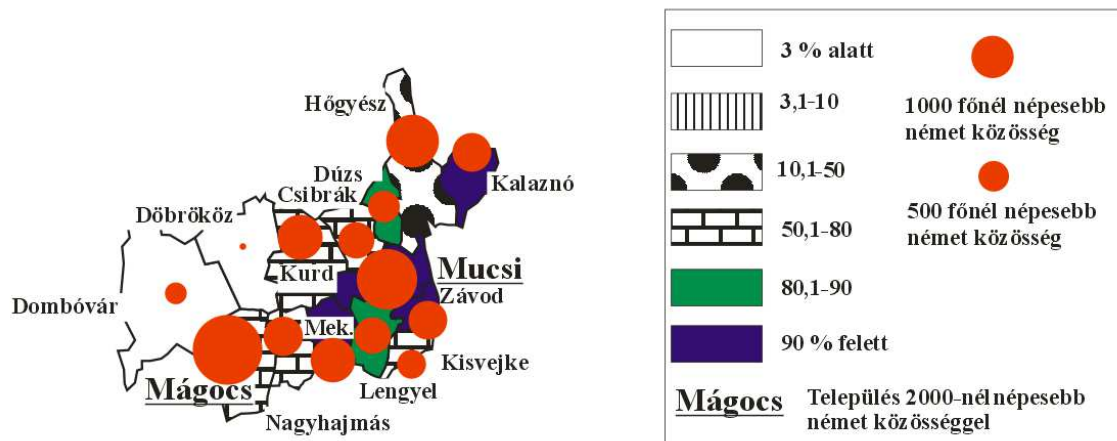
Hőgyész
Dúzs
Csibrák
Kalaznó
Döbrököz
Kurd
Mucsi
Závod
Dombóvár
Mek.
Kisvejke
Mágocs
Lengyel
Nagyhajmás

3 % alatt
3,1-10
10,1-50
50,1-80
80,1-90
90 % felett
1000 főnél népesebb német közösség
500 főnél népesebb német közösség
Mágocs Település 2000-nél népesebb német közösséggel